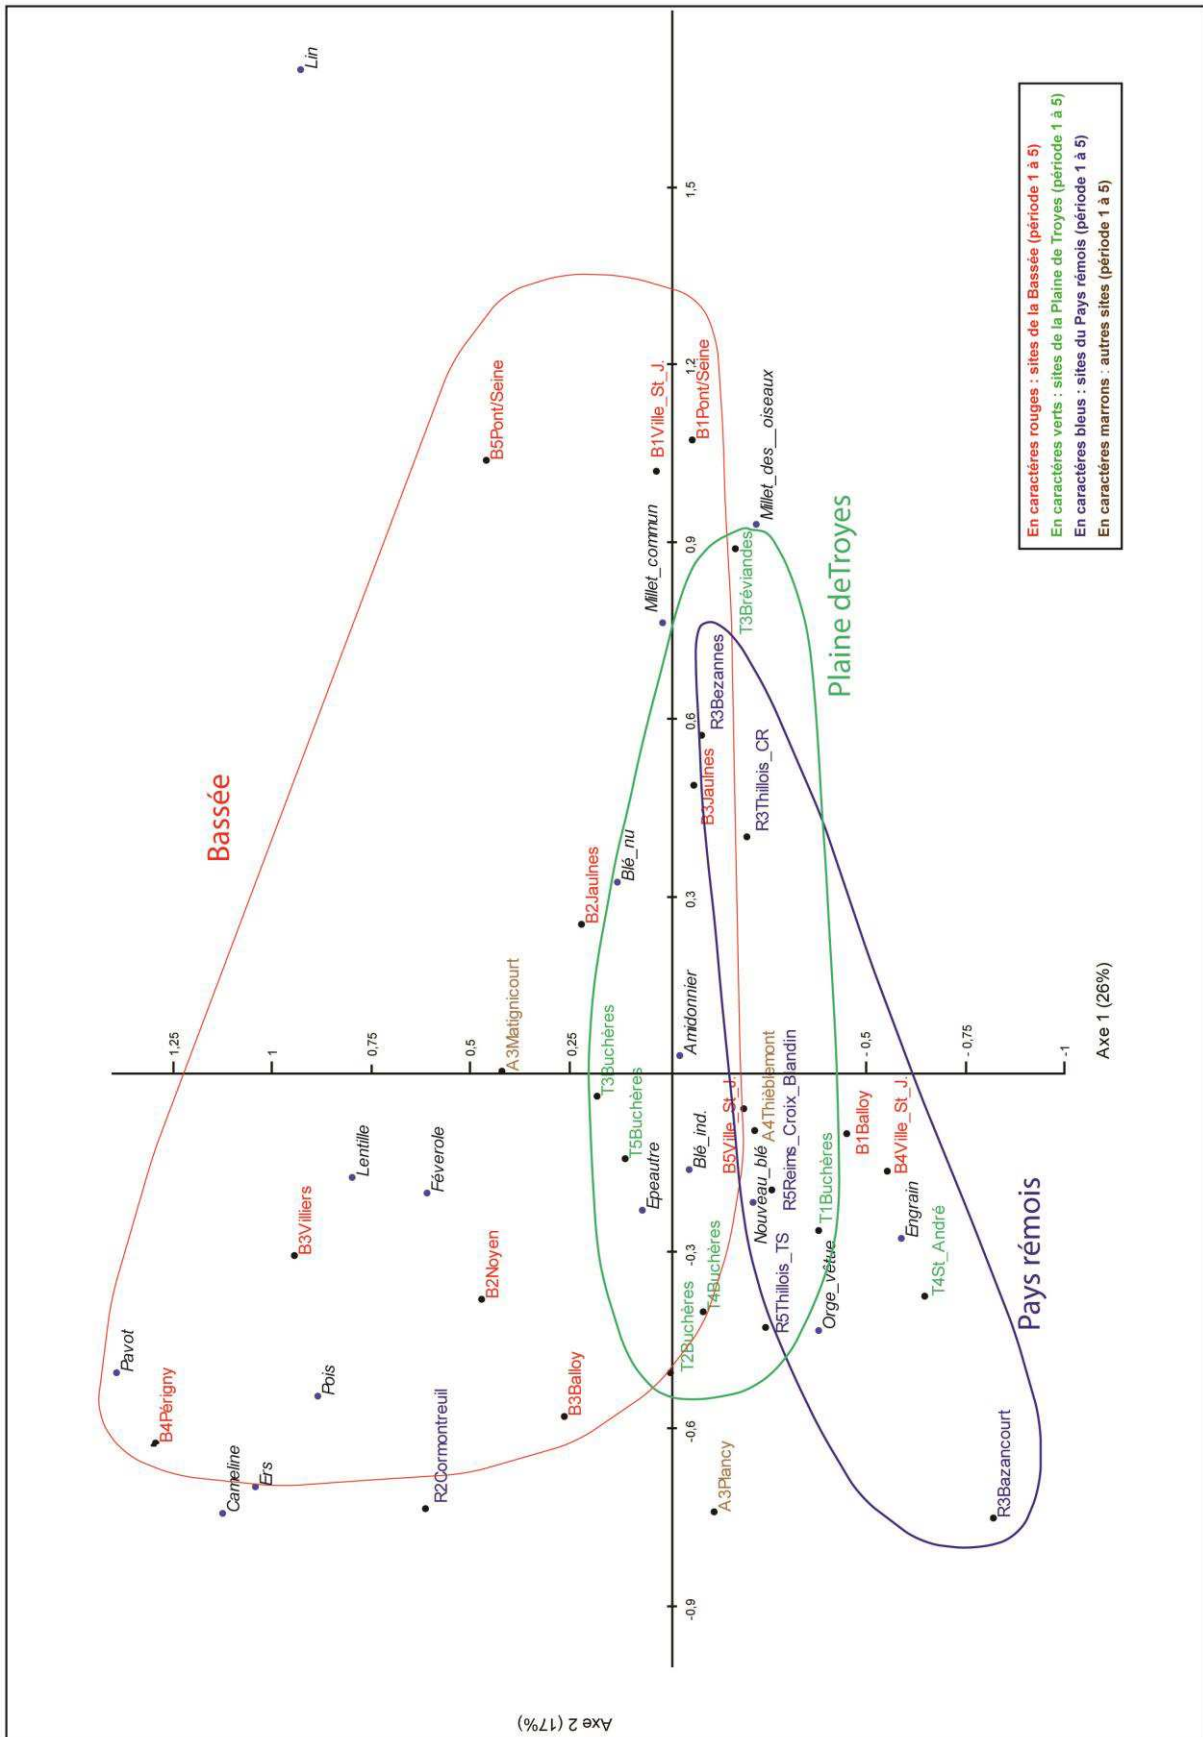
En caractères rouges : sites de la Bassée (période 1 à 5)
En caractères verts : sites de la Plaine de Troyes (période 1 à 5)
En caractères bleus : sites du Pays rémois (période 1 à 5)
En caractères marrons : autres sites (période 1 à 5)

Bassée
Plaine deTroyes
Pays rémois

Axe 1 (26%)
Axe 2 (17%)

1,5
1,2
0,9
0,6
0,3
-0,3
-0,6
-0,9
1,25
1
0,75
0,5
0,25
-0,5
-0,75
-1

Lin
B5Pont/Seine
B1Ville_St_J.
B1Pont/Seine
Millet_des_oiseaux
Millet_commun
T3Bréviandes
R3Bezannes
B3Jaulnes
R3Thillois_CR
B2Jaulnes
Blé_nu
Amidonnier
A3Matignicourt
T3Buchères
T5Buchères
Blé_ind.
B5Ville_St_J.
A4Thiéblemont
R5Reims_Croix_Blandin
Nouveau_blé
T1Buchères
B1Balloy
B4Ville_St_J.
Engrain
T4St_André
Lentille
Féverole
Epeautre
B3Villiers
B2Noyen
T4Buchères
T2Buchères
R5Thillois_TS
Orge_vêtue
Pavot
B4Périgny
Pois
B3Balloy
R2Cormontreuil
Cameline
Ers
A3Plancy
R3Bazancourt